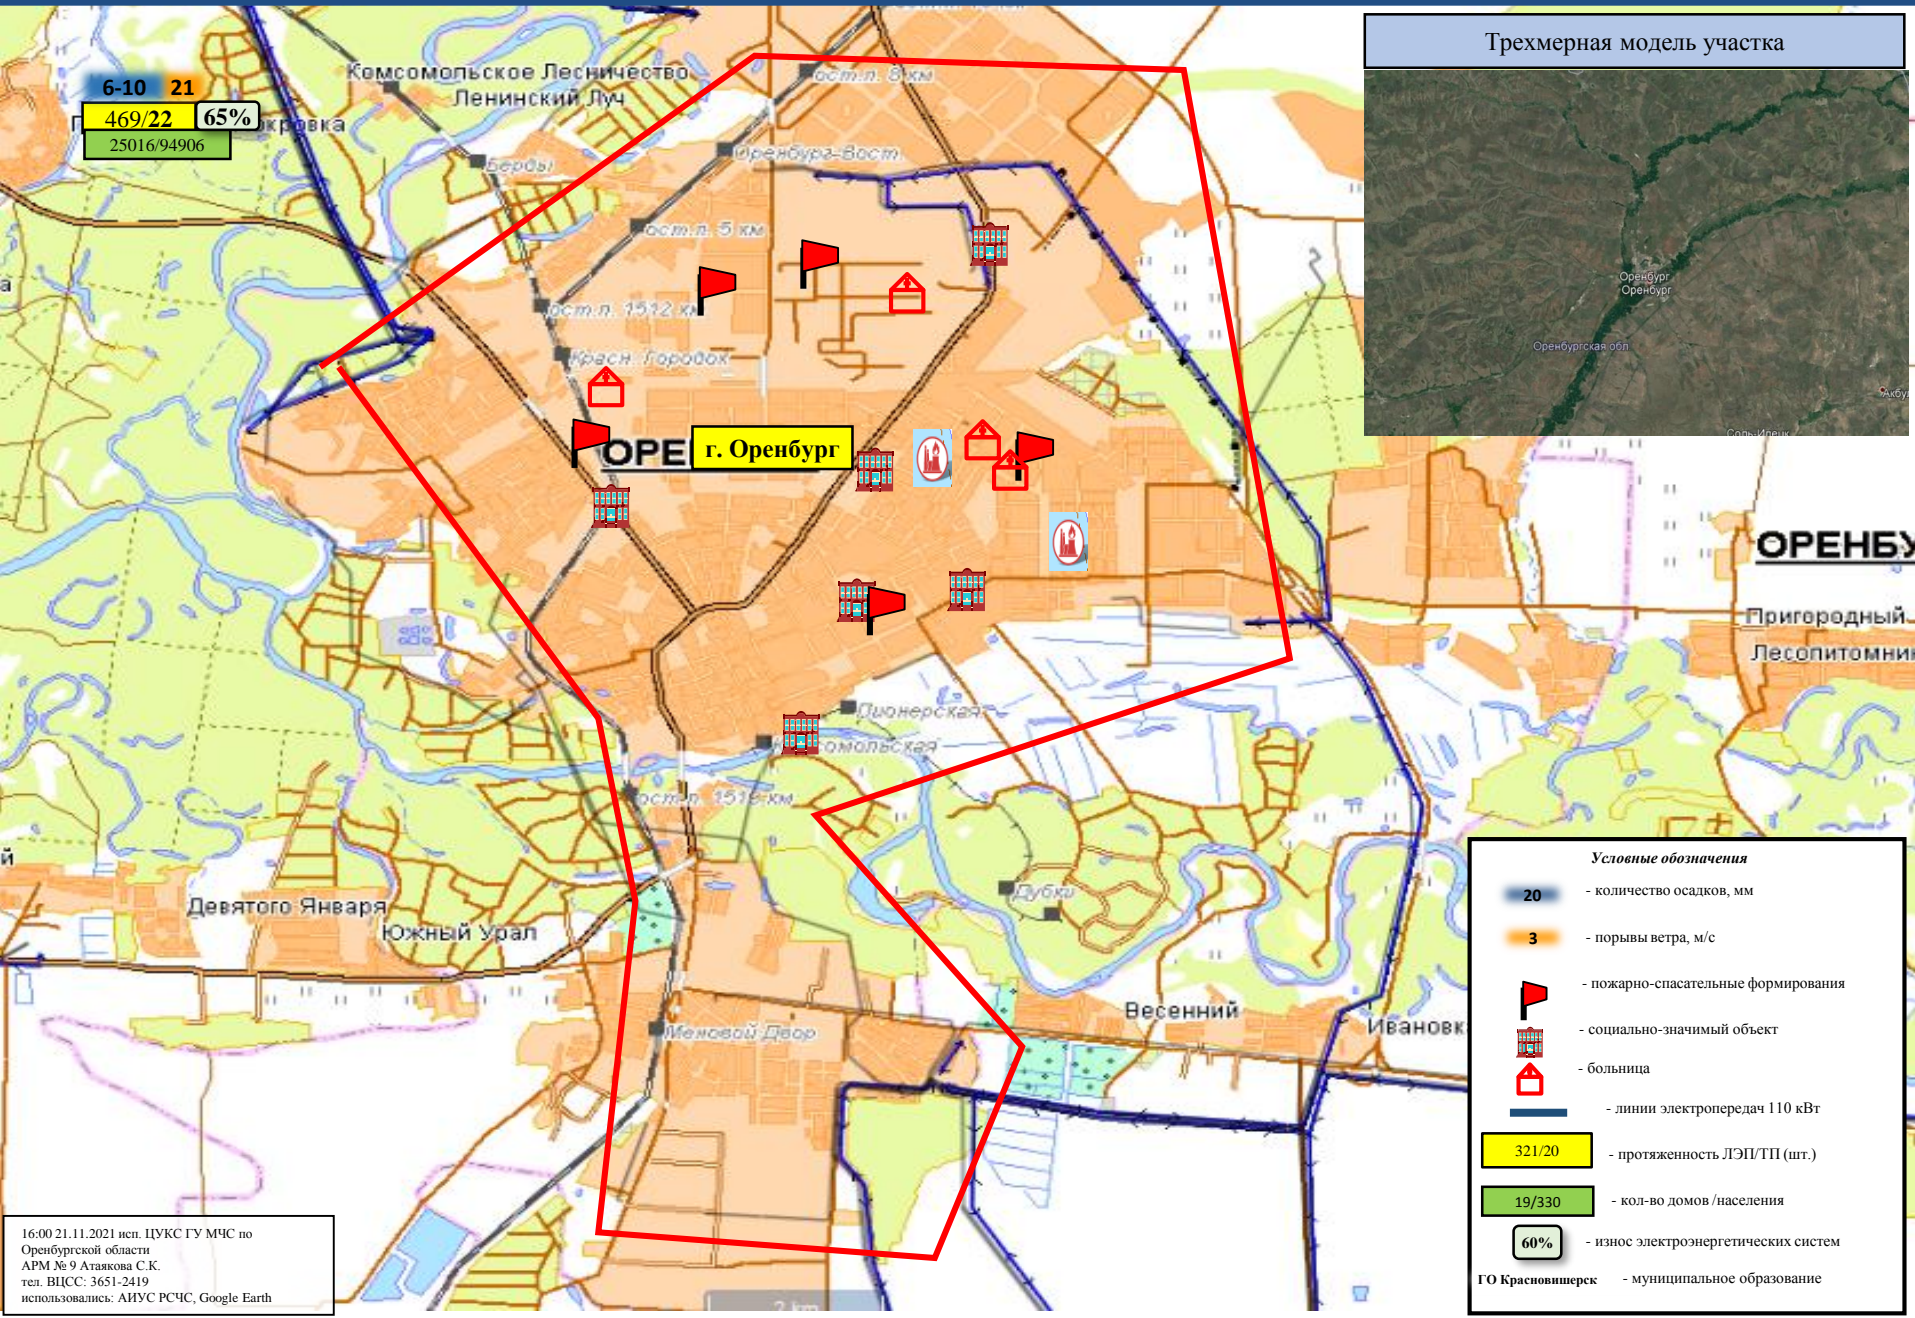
6-10 21
469/22 65%
25016/94906

Комсомольское Лесничество
Ленинский Луч
Пкровка
Берды
ост.п. 8 км
Оренбург-Вост.
ост.п. 5 км
ост.п. 1512 км
Красн. Городок
ОРЕ
г. Оренбург
Пионерская
омольская
ост.п. 1515 км
Девятого Января
Южный Урал
Дубки
Меновой Двор
Весенний
Ивановк
ОРЕНБУ
Пригородный
Лесопитомни

Трехмерная модель участка
Оренбург
Оренбург
Оренбургская обл
Акбу
Соль-Илецк

Условные обозначения
20 - количество осадков, мм
3 - порывы ветра, м/с
- пожарно-спасательные формирования
- социально-значимый объект
- больница
- линии электропередач 110 кВт
321/20 - протяженность ЛЭП/ТП (шт.)
19/330 - кол-во домов /населения
60% - износ электроэнергетических систем
ГО Красновишерск - муниципальное образование

16:00 21.11.2021 исп. ЦУКС ГУ МЧС по Оренбургской области
АРМ № 9 Атаякова С.К.
тел. ВЦСС: 3651-2419
использовались: АИУС РСЧС, Google Earth

2 km